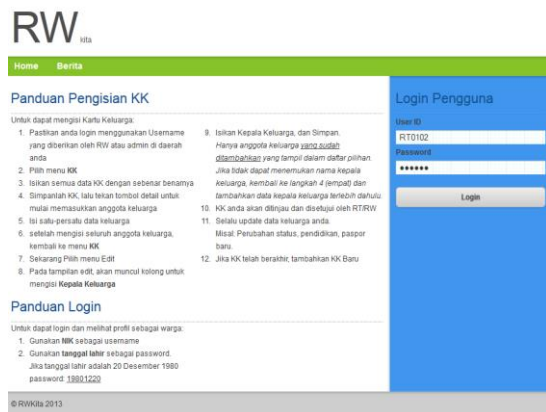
RW kita

Home Berita

Panduan Pengisian KK

Untuk dapat mengisi Kartu Keluarga:

1. Pastikan anda login menggunakan Username yang diberikan oleh RW atau admin di daerah anda
2. Pilih menu KK
3. Isikan semua data KK dengan sebenar benarnya
4. Simpanlah KK, lalu tekan tombol detail untuk mulai memasukkan anggota keluarga
5. Isi satu-persatu data keluarga
6. setelah mengisi seluruh anggota keluarga, kembali ke menu KK
7. Sekarang Pilih menu Edit
8. Pada tampilan edit, akan muncul kolong untuk mengisi Kepala Keluarga
9. Isikan Kepala Keluarga, dan Simpan. Hanya anggota keluarga yang sudah ditambahkan yang tampil dalam daftar pilihan. Jika tidak dapat menemukan nama kepala keluarga, kembali ke langkah 4 (empat) dan tambahkan data kepala keluarga terlebih dahulu.
10. KK anda akan ditinjau dan disetujui oleh RT/RW
11. Selalu update data keluarga anda. Misal: Perubahan status, pendidikan, paspor baru.
12. Jika KK telah berakhir, tambahkan KK Baru

Panduan Login

Untuk dapat login dan melihat profil sebagai warga:

1. Gunakan NIK sebagai username
2. Gunakan tanggal lahir sebagai password. Jika tanggal lahir adalah 20 Desember 1980 password: 19801220

Login Pengguna

User ID
RT0102
Password
••••••
Login

© RWKita 2013